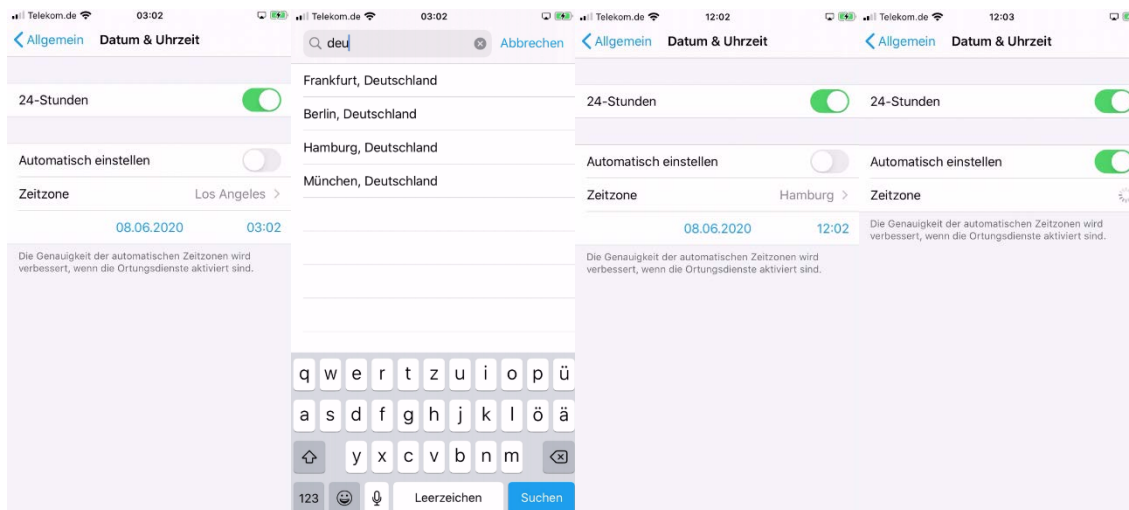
Telekom.de 03:02

Allgemein Datum & Uhrzeit

24-Stunden

Automatisch einstellen

Zeitzone Los Angeles

08.06.2020 03:02

Die Genauigkeit der automatischen Zeitzonen wird verbessert, wenn die Ortungsdienste aktiviert sind.

Telekom.de 03:02

deu Abbrechen

Frankfurt, Deutschland

Berlin, Deutschland

Hamburg, Deutschland

München, Deutschland

q w e r t z u i o p ü

a s d f g h j k l ö ä

y x c v b n m

123 Leerzeichen Suchen

Telekom.de 12:02

Allgemein Datum & Uhrzeit

24-Stunden

Automatisch einstellen

Zeitzone Hamburg

08.06.2020 12:02

Die Genauigkeit der automatischen Zeitzonen wird verbessert, wenn die Ortungsdienste aktiviert sind.

Telekom.de 12:03

Allgemein Datum & Uhrzeit

24-Stunden

Automatisch einstellen

Zeitzone

Die Genauigkeit der automatischen Zeitzonen wird verbessert, wenn die Ortungsdienste aktiviert sind.